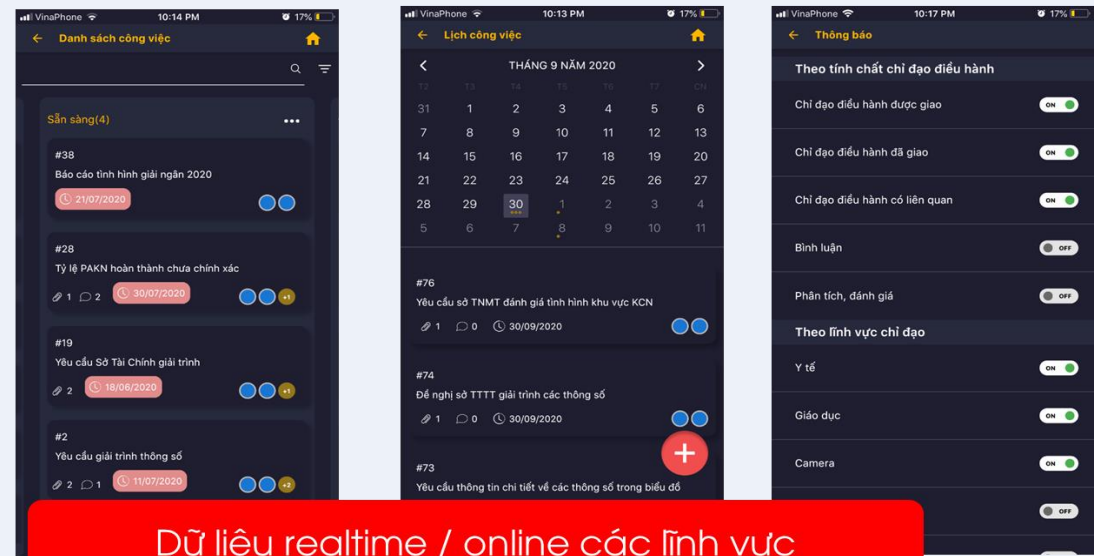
VinaPhone 10:14 PM 17%
Danh sách công việc

Sẵn sàng(4)

#38
Báo cáo tình hình giải ngân 2020
21/07/2020

#28
Tỷ lệ PAKN hoàn thành chưa chính xác
1 2 30/07/2020 +1

#19
Yêu cầu Sở Tài Chính giải trình
2 18/06/2020 +1

#2
Yêu cầu giải trình thông số
2 1 11/07/2020 +2

VinaPhone 10:13 PM 17%
Lịch công việc

THÁNG 9 NĂM 2020

| T2 | T3 | T4 | T5 | T6 | T7 | CN |
|---|---|---|---|---|---|---|
| 31 | 1 | 2 | 3 | 4 | 5 | 6 |
| 7 | 8 | 9 | 10 | 11 | 12 | 13 |
| 14 | 15 | 16 | 17 | 18 | 19 | 20 |
| 21 | 22 | 23 | 24 | 25 | 26 | 27 |
| 28 | 29 | 30 | 1 | 2 | 3 | 4 |
| 5 | 6 | 7 | 8 | 9 | 10 | 11 |

#76
Yêu cầu sở TNMT đánh giá tình hình khu vực KCN
1 0 30/09/2020

#74
Đề nghị sở TTTT giải trình các thông số
1 0 30/09/2020

#73
Yêu cầu thông tin chi tiết về các thông số trong biểu đồ

VinaPhone 10:17 PM 17%
Thông báo

Theo tính chất chỉ đạo điều hành
Chỉ đạo điều hành được giao ON
Chỉ đạo điều hành đã giao ON
Chỉ đạo điều hành có liên quan ON
Bình luận OFF
Phân tích, đánh giá OFF
Theo lĩnh vực chỉ đạo
Y tế ON
Giáo dục ON
Camera ON
OFF

Dữ liệu realtime / online các lĩnh vực